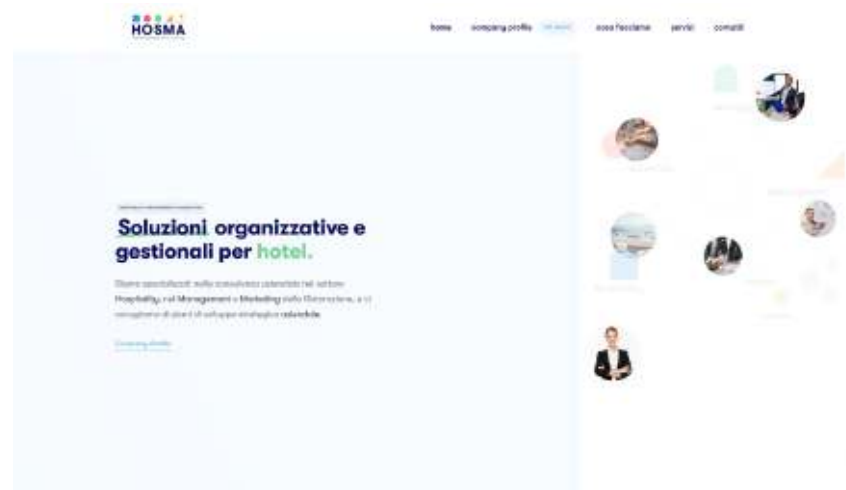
HOSMA

home company profile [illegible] cosa facciamo servizi contatti

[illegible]

Soluzioni organizzative e gestionali per hotel.

Siamo specializzati nella consulenza aziendale nel settore Hospitality, nel Management e Marketing della Ristorazione, e ci occupiamo di piani di sviluppo strategico aziendale.

Company profile